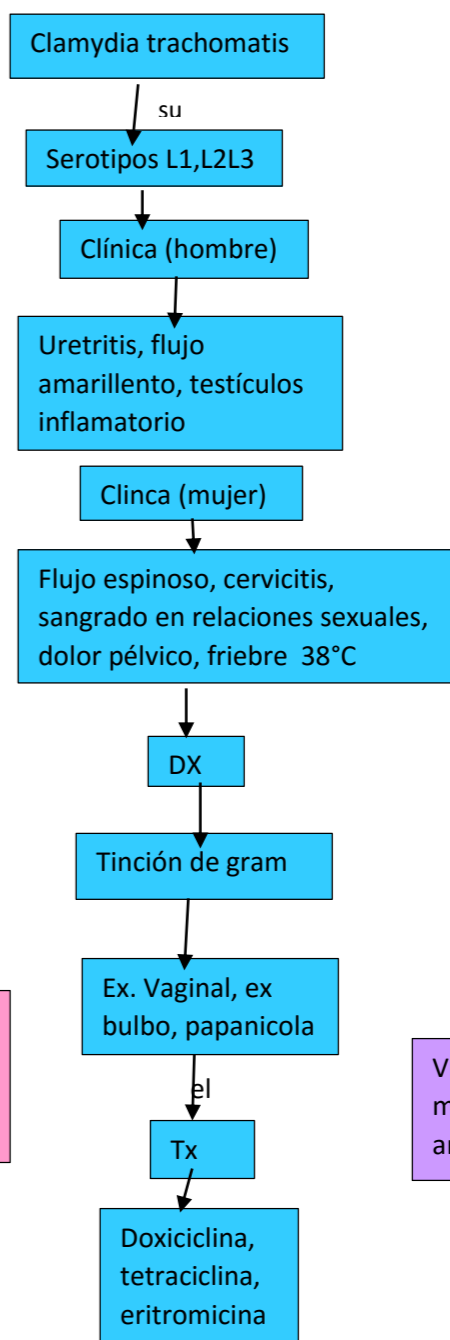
Clamydia trachomatis

su

Serotipos L1,L2L3

Clínica (hombre)

Uretritis, flujo amarillento, testículos inflamatorio

Clinca (mujer)

Flujo espinoso, cervicitis, sangrado en relaciones sexuales, dolor pélvico, friebre 38°C

DX

Tinción de gram

Ex. Vaginal, ex bulbo, papanicola

el

Tx

Doxiciclina, tetraciclina, eritromicina

V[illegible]
m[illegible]
ar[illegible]